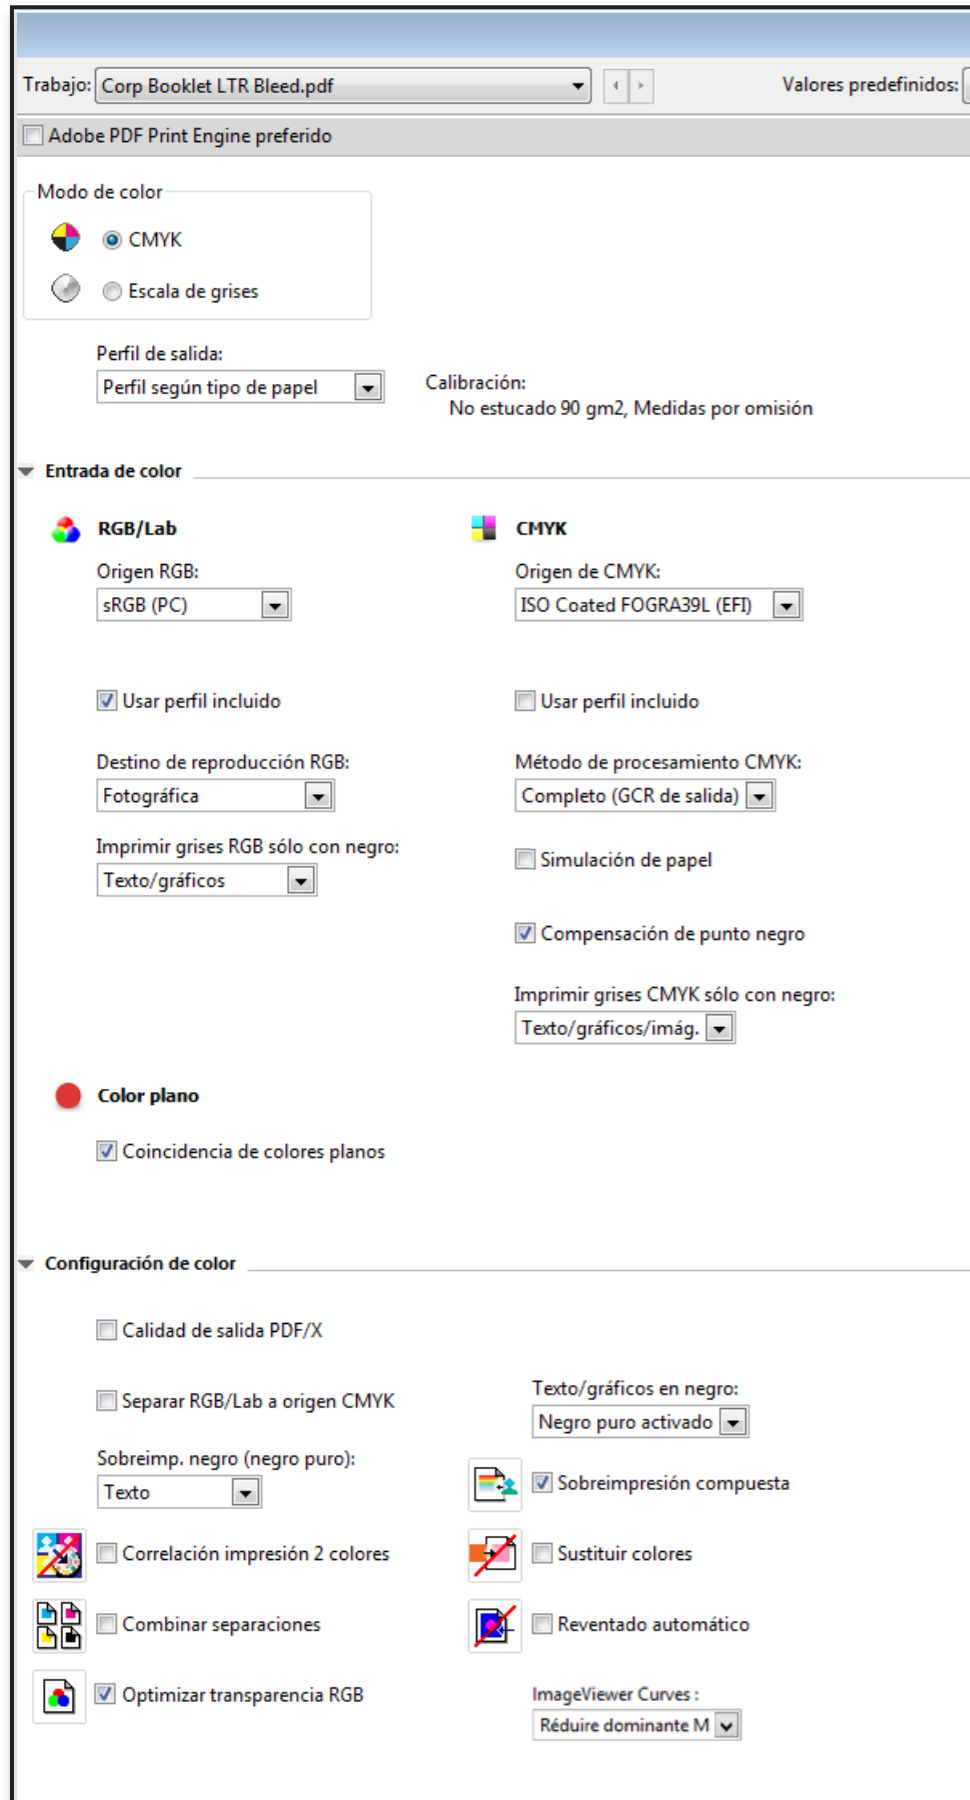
Trabajo: Corp Booklet LTR Bleed.pdf

Valores predefinidos:

Adobe PDF Print Engine preferido

Modo de color

CMYK

Escala de grises

Perfil de salida:

Perfil según tipo de papel

Calibración:
No estucado 90 gm2, Medidas por omisión

Entrada de color

RGB/Lab

Origen RGB:

sRGB (PC)

Usar perfil incluido

Destino de reproducción RGB:

Fotográfica

Imprimir grises RGB sólo con negro:

Texto/gráficos

CMYK

Origen de CMYK:

ISO Coated FOGRA39L (EFI)

Usar perfil incluido

Método de procesamiento CMYK:

Completo (GCR de salida)

Simulación de papel

Compensación de punto negro

Imprimir grises CMYK sólo con negro:

Texto/gráficos/imág.

Color plano

Coincidencia de colores planos

Configuración de color

Calidad de salida PDF/X

Separar RGB/Lab a origen CMYK

Sobreimp. negro (negro puro):

Texto

Correlación impresión 2 colores

Combinar separaciones

Optimizar transparencia RGB

Texto/gráficos en negro:

Negro puro activado

Sobreimpresión compuesta

Sustituir colores

Reventado automático

ImageViewer Curves :

Réduire dominante M